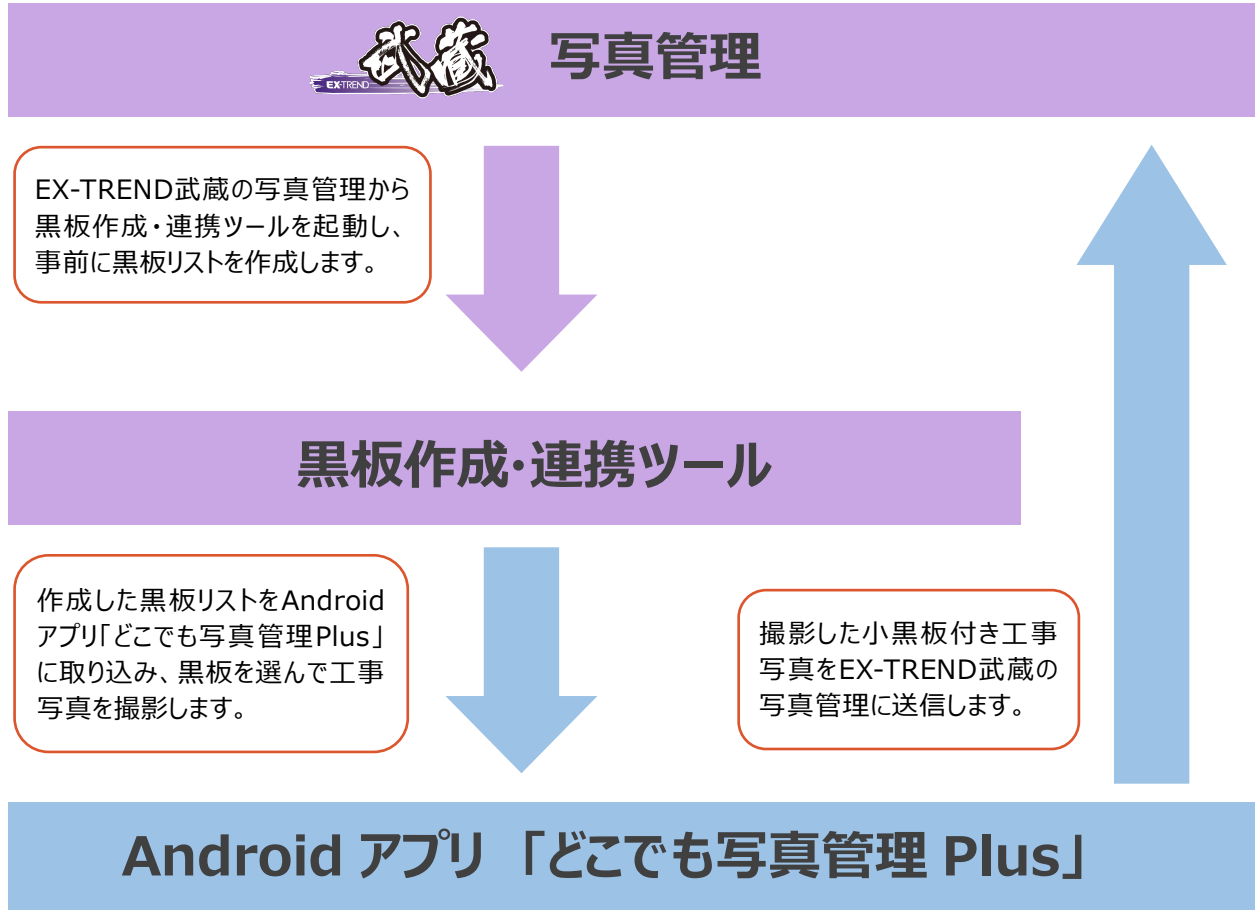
EX-TREND 武蔵 写真管理

EX-TREND武蔵の写真管理から黒板作成・連携ツールを起動し、事前に黒板リストを作成します。

黒板作成・連携ツール

作成した黒板リストをAndroidアプリ「どこでも写真管理Plus」に取り込み、黒板を選んで工事写真を撮影します。

撮影した小黒板付き工事写真をEX-TREND武蔵の写真管理に送信します。

Android アプリ 「どこでも写真管理 Plus」